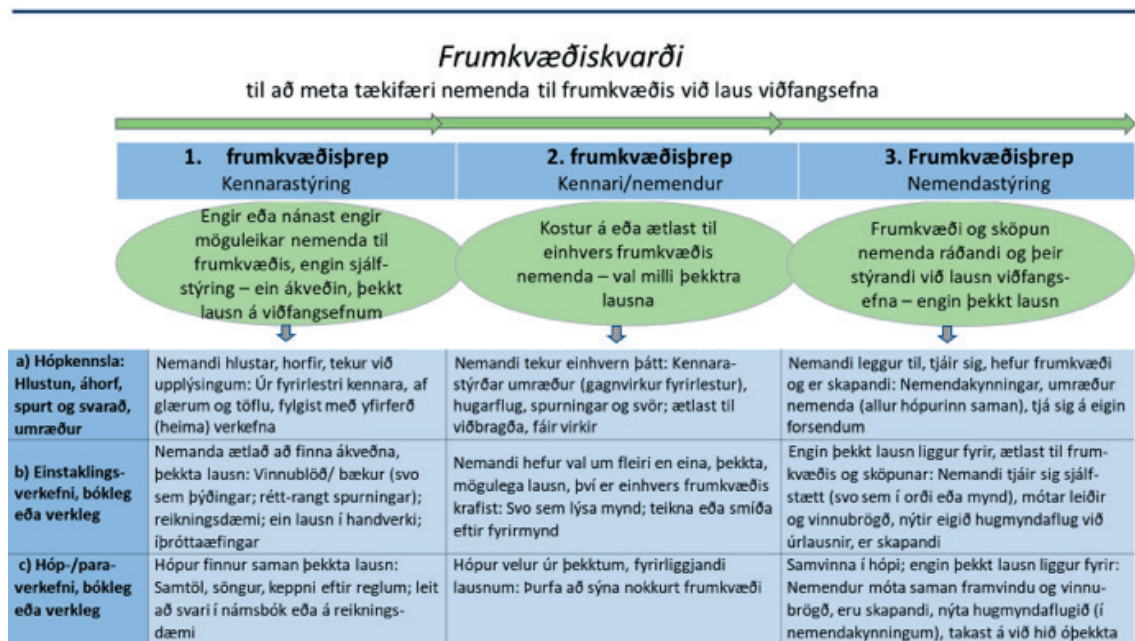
Frumkvæðiskvarði

til að meta tækifæri nemenda til frumkvæðis við laus viðfangsefna

| | 1. frumkvæðisþrep Kennarastýring | 2. frumkvæðisþrep Kennari/nemendur | 3. Frumkvæðisþrep Nemendastýring |
|---|---|---|---|
| | Engir eða nánast engir möguleikar nemenda til frumkvæðis, engin sjálfstýring – ein ákveðin, þekkt lausn á viðfangsefnum | Kostur á eða ætlast til einhvers frumkvæðis nemenda – val milli þekktra lausna | Frumkvæði og sköpun nemenda ráðandi og þeir stýrandi við lausn viðfangsefna – engin þekkt lausn |
| a) Hópkennsla: Hlustun, áhorf, spurt og svarað, umræður | Nemandi hlustar, horfir, tekur við upplýsingum: Úr fyrirlestri kennara, af glærum og töflu, fylgist með yfirferð (heima) verkefna | Nemandi tekur einhvern þátt: Kennarastýrðar umræður (gagnvirkur fyrirlestur), hugarflug, spurningar og svör; ætlast til viðbragða, fáir virkir | Nemandi leggur til, tjáir sig, hefur frumkvæði og er skapandi: Nemendakynningar, umræður nemenda (allur hópurinn saman), tjá sig á eigin forsendum |
| b) Einstaklingsverkefni, bókleg eða verkleg | Nemanda ætlað að finna ákveðna, þekkta lausn: Vinnublöð/ bækur (svo sem þýðingar; rétt-rangt spurningar); reikningsdæmi; ein lausn í handverki; íþróttaæfingar | Nemandi hefur val um fleiri en eina, þekkta, mögulega lausn, því er einhvers frumkvæðis krafist: Svo sem lýsa mynd; teikna eða smíða eftir fyrirmynd | Engin þekkt lausn liggur fyrir, ætlast til frumkvæðis og sköpunar: Nemandi tjáir sig sjálfstætt (svo sem í orði eða mynd), mótar leiðir og vinnubrögð, nýtir eigið hugmyndaflug við úrlausnir, er skapandi |
| c) Hóp-/paraverkefni, bókleg eða verkleg | Hópur finnur saman þekkta lausn: Samtöl, söngur, keppni eftir reglum; leit að svari í námsbók eða á reikningsdæmi | Hópur velur úr þekktum, fyrirliggjandi lausnum: Þurfa að sýna nokkurt frumkvæði | Samvinna í hópi; engin þekkt lausn liggur fyrir: Nemendur móta saman framvindu og vinnubrögð, eru skapandi, nýta hugmyndaflugið (í nemendakynningum), takast á við hið óþekkta |